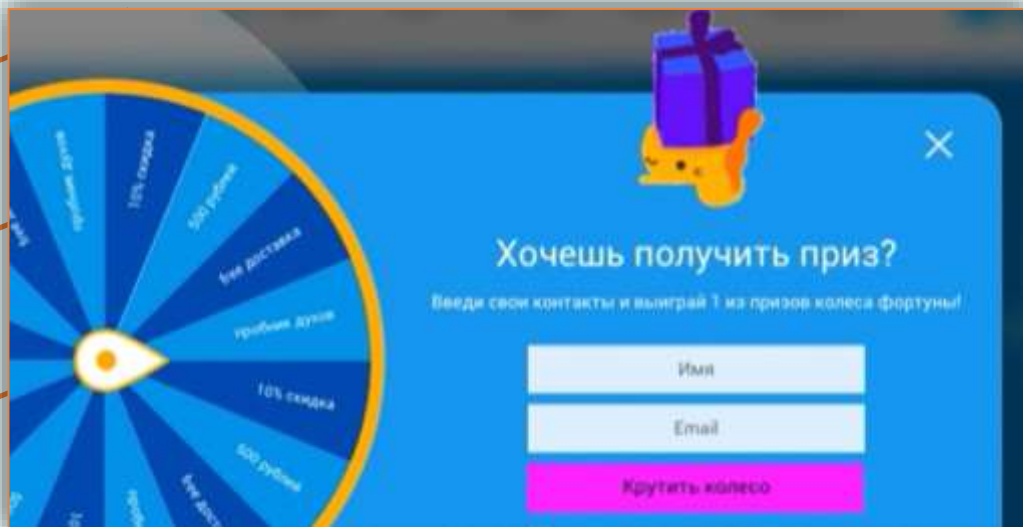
пробник духов

10% скидка

500 рублей

бес доставка

пробник духов

10% скидка

500 рублей

бес доставка

Хочешь получить приз?

Введи свои контакты и выиграй 1 из призов колеса фортуны!

Имя

Email

Крутить колесо